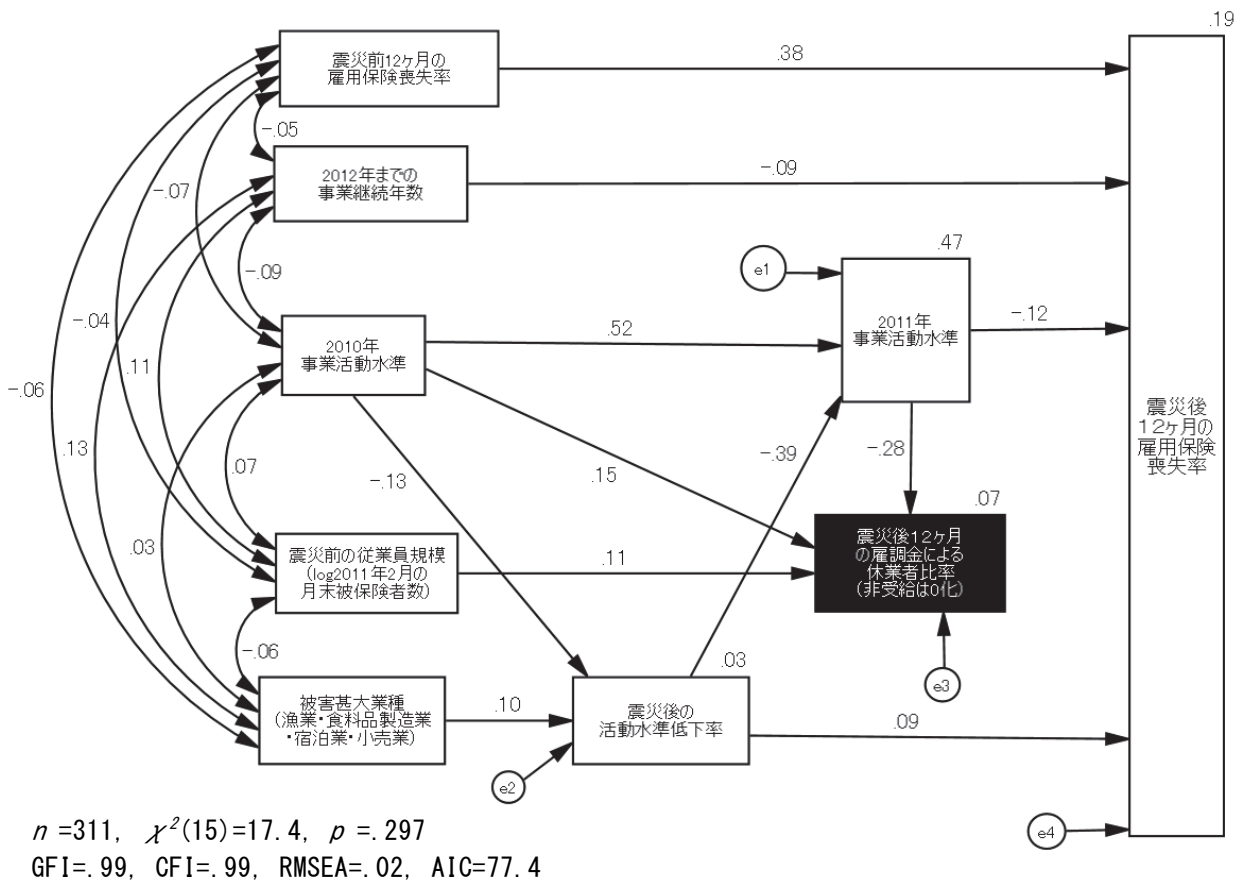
震災前12ヶ月の
雇用保険喪失率

.38

.19

-.05

2012年までの
事業継続年数

-.09

-.07

.47

e1

2011年
事業活動水準

-.12

-.09

-.04

2010年
事業活動水準

.52

.11

震災後
12ヶ月の
雇用保険
喪失率

-.06

.13

-.39

-.28

.15

-.13

.07

.07

震災後12ヶ月
の雇調金による
休業者比率
(非受給は0化)

.03

震災前の従業員規模
(log2011年2月の
月末被保険者数)

.11

-.06

.03

e3

被害甚大業種
(漁業・食料品製造業
・宿泊業・小売業)

.10

震災後の
活動水準低下率

.09

e2

e4

$n$ =311, $\chi^2(15)$=17.4, $p$ =.297
GFI=.99, CFI=.99, RMSEA=.02, AIC=77.4